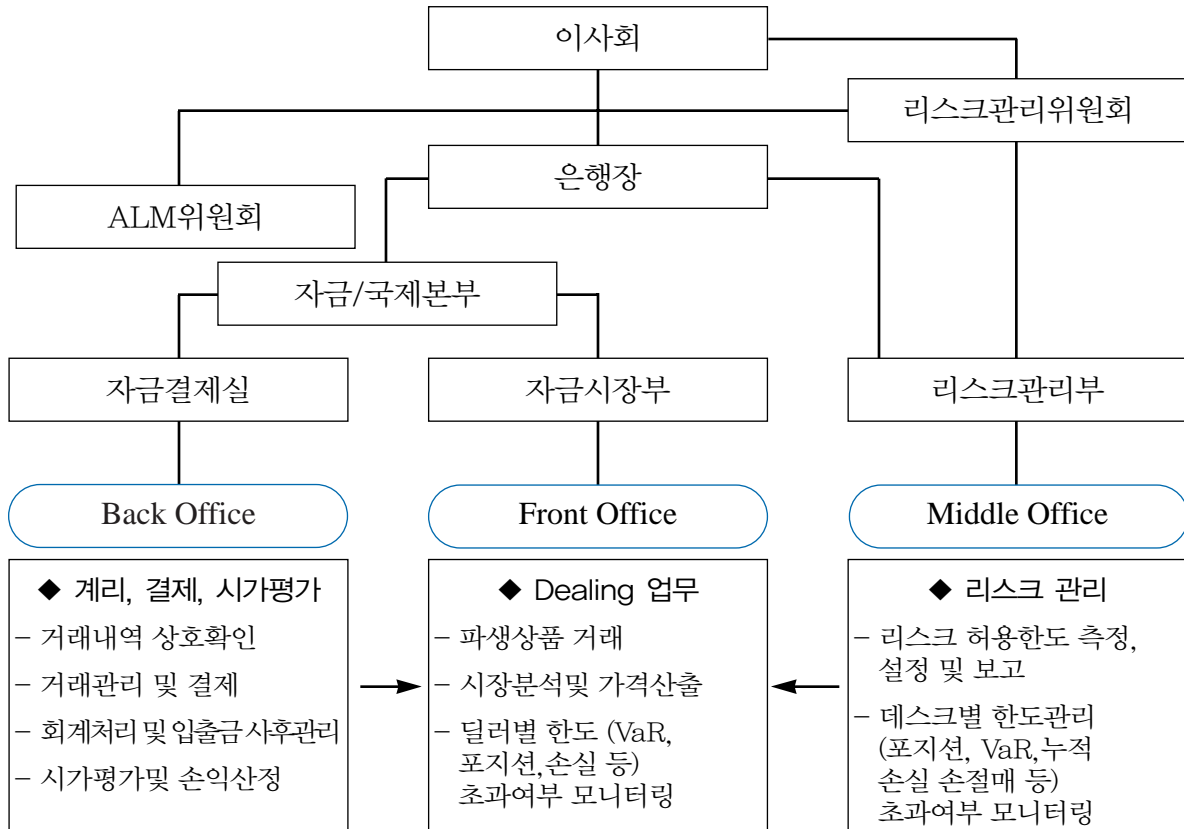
이사회

리스크관리위원회

은행장

ALM위원회

자금/국제본부

자금결제실

자금시장부

리스크관리부

Back Office

Front Office

Middle Office

◆ 계리, 결제, 시가평가
– 거래내역 상호확인
– 거래관리 및 결제
– 회계처리 및 입출금 사후관리
– 시가평가및 손익산정

◆ Dealing 업무
– 파생상품 거래
– 시장분석및 가격산출
– 딜러별 한도 (VaR, 포지션, 손실 등) 초과여부 모니터링

◆ 리스크 관리
– 리스크 허용한도 측정, 설정 및 보고
– 데스크별 한도관리 (포지션, VaR, 누적 손실 손절매 등) 초과여부 모니터링